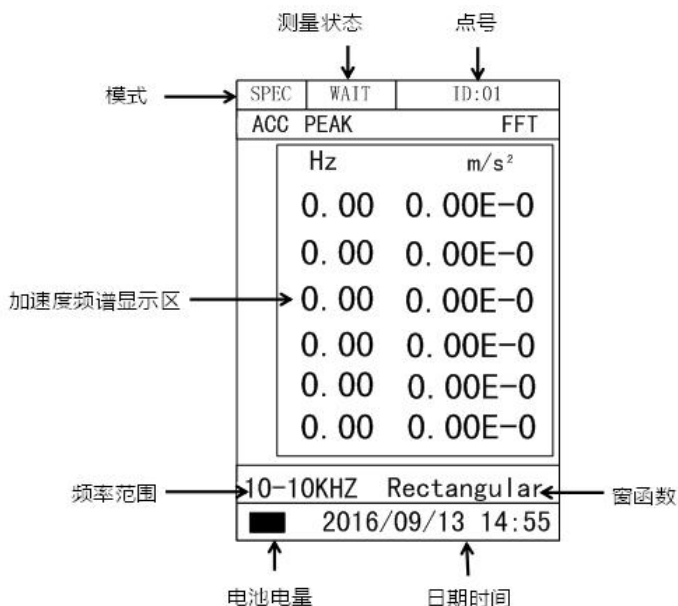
测量状态

点号

模式

SPEC | WAIT | ID:01

ACC PEAK FFT

Hz $m/s^2$

0.00 0.00E-0

0.00 0.00E-0

加速度频谱显示区

0.00 0.00E-0

0.00 0.00E-0

0.00 0.00E-0

0.00 0.00E-0

频率范围

10-10KHZ Rectangular

窗函数

2016/09/13 14:55

电池电量

日期时间